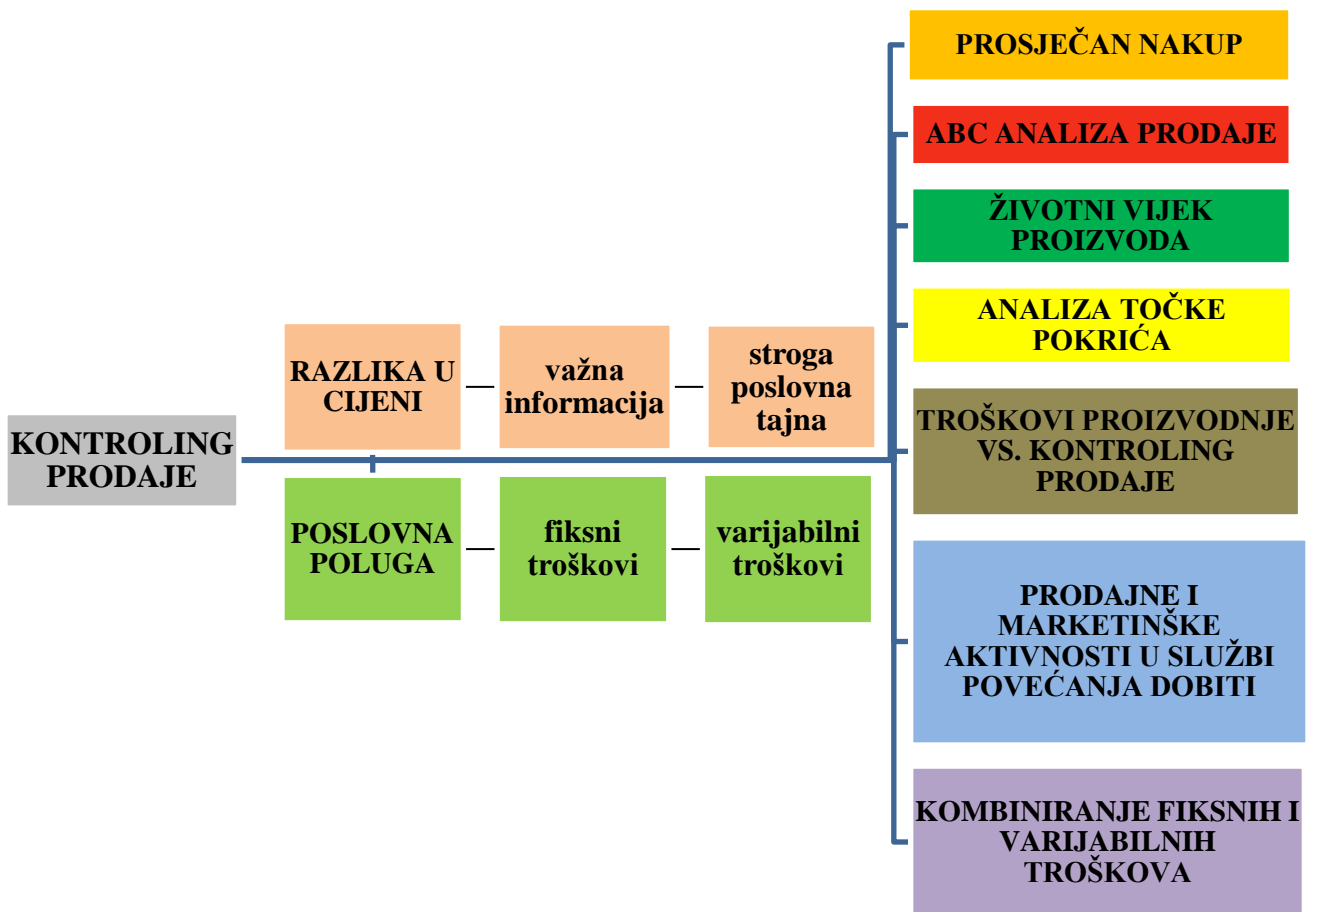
KONTROLING PRODAJE

RAZLIKA U CIJENI

važna informacija

stroga poslovna tajna

POSLOVNA POLUGA

fiksni troškovi

varijabilni troškovi

PROSJEČAN NAKUP

ABC ANALIZA PRODAJE

ŽIVOTNI VIJEK PROIZVODA

ANALIZA TOČKE POKRIĆA

TROŠKOVI PROIZVODNJE VS. KONTROLING PRODAJE

PRODAJNE I MARKETINŠKE AKTIVNOSTI U SLUŽBI POVEĆANJA DOBITI

KOMBINIRANJE FIKSNIH I VARIJABILNIH TROŠKOVA